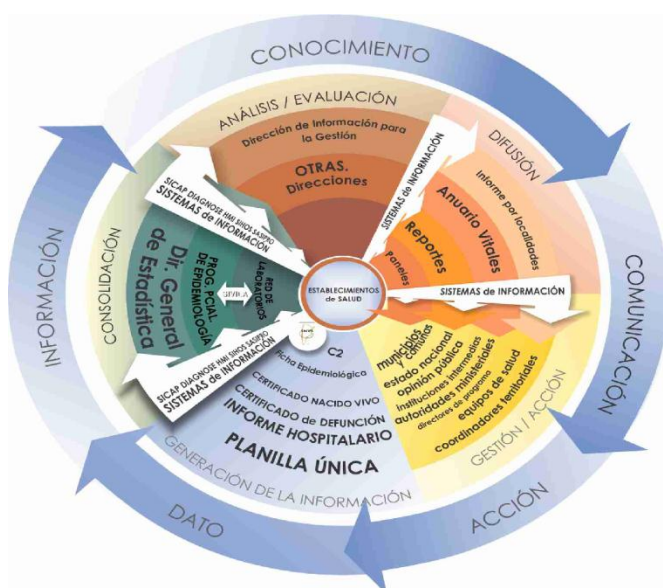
CONOCIMIENTO

COMUNICACIÓN

ACCIÓN

DATO

INFORMACIÓN

ANÁLISIS / EVALUACIÓN

Dirección de Información para la Gestión

OTRAS. Direcciones

DIFUSIÓN

Informe por localidades

Anuario Vitales

Reportes

Paneles

SISTEMAS de INFORMACIÓN

SICAP DIAGNOSE HMI SINOS SASPRO
SISTEMAS de INFORMACIÓN

CONSOLIDACIÓN

Dir. General de Estadística

PROG. PCIAL. DE EPIDEMIOLOGÍA

RED DE LABORATORIOS

SIVILA

ESTABLECIMIENTOS de SALUD

SISTEMAS de INFORMACIÓN

SICAP DIAGNOSE HMI SINOS SASPRO
SISTEMAS de INFORMACIÓN

C2

Ficha Epidemiológica

CERTIFICADO NACIDO VIVO

CERTIFICADO de DEFUNCIÓN

INFORME HOSPITALARIO

PLANILLA ÚNICA

GENERACIÓN DE LA INFORMACIÓN

municipios y comunas

estado nacional

opinión pública

instituciones intermedias

autoridades ministeriales

directores de programas

equipos de salud

coordinadores territoriales

GESTIÓN / ACCIÓN